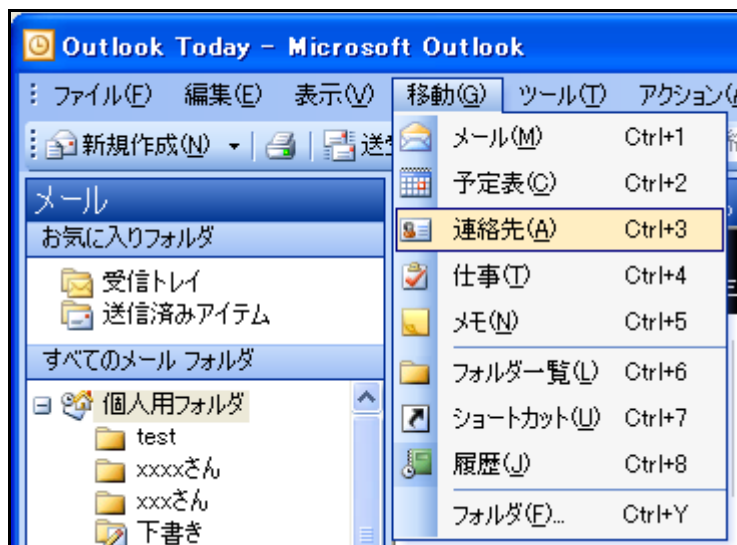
Outlook Today - Microsoft Outlook

ファイル(F) 編集(E) 表示(V) 移動(G) ツール(T) アクション(

新規作成(N) 送

メール

お気に入りフォルダ

受信トレイ
送信済みアイテム

すべてのメール フォルダ

個人用フォルダ
test
xxxxさん
xxxさん
下書き

| | |
|---|---|
| メール(M) | Ctrl+1 |
| 予定表(C) | Ctrl+2 |
| 連絡先(A) | Ctrl+3 |
| 仕事(T) | Ctrl+4 |
| メモ(N) | Ctrl+5 |
| フォルダー覧(L) | Ctrl+6 |
| ショートカット(U) | Ctrl+7 |
| 履歴(J) | Ctrl+8 |
| フォルダ(F)... | Ctrl+Y |